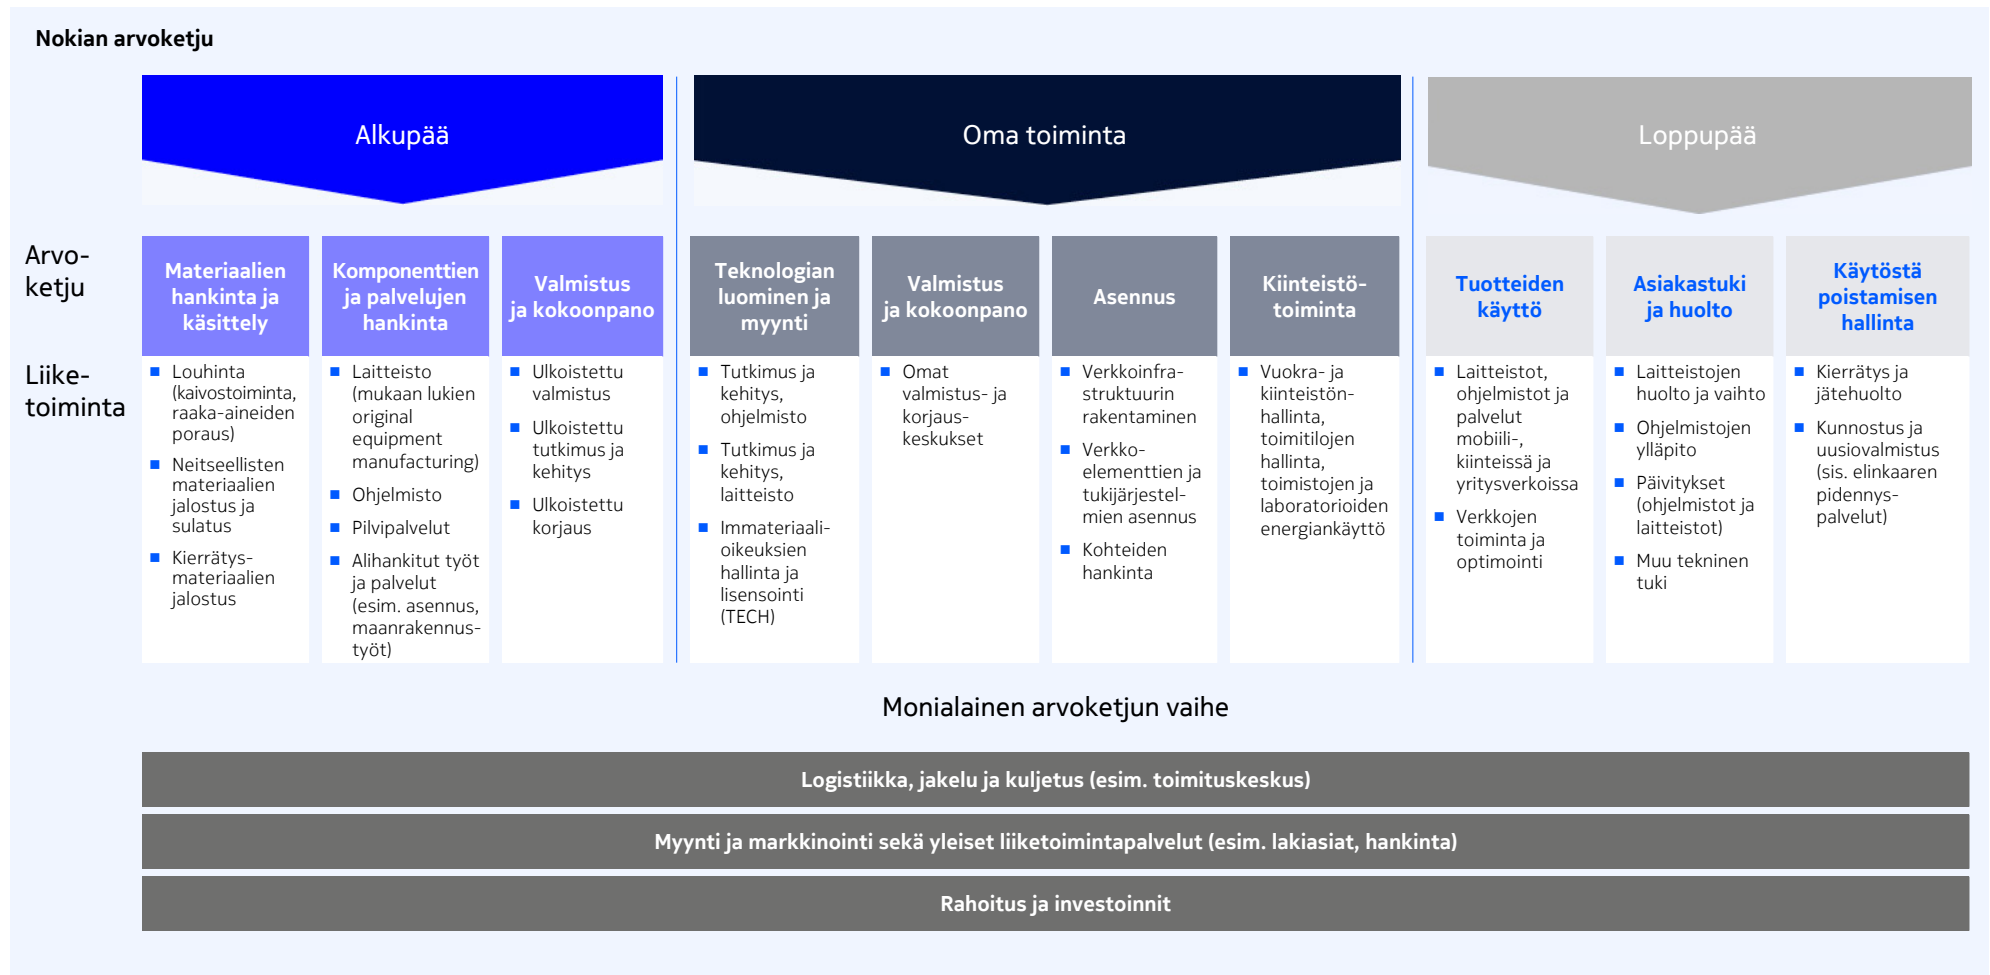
Nokian arvoketju

Alkupää

Oma toiminta

Loppupää

Arvoketju

Liiketoiminta

| Materiaalien hankinta ja käsittely | Komponenttien ja palvelujen hankinta | Valmistus ja kokoonpano | Teknologian luominen ja myynti | Valmistus ja kokoonpano | Asennus | Kiinteistötoiminta | Tuotteiden käyttö | Asiakastuki ja huolto | Käytöstä poistamisen hallinta |
|---|---|---|---|---|---|---|---|---|---|
| ■ Louhinta (kaivostoiminta, raaka-aineiden poraus) ■ Neitseellisten materiaalien jalostus ja sulatus ■ Kierrätysmateriaalien jalostus | ■ Laitteisto (mukaan lukien original equipment manufacturing) ■ Ohjelmisto ■ Pilvipalvelut ■ Alihankitut työt ja palvelut (esim. asennus, maanrakennustyöt) | ■ Ulkoistettu valmistus ■ Ulkoistettu tutkimus ja kehitys ■ Ulkoistettu korjaus | ■ Tutkimus ja kehitys, ohjelmisto ■ Tutkimus ja kehitys, laitteisto ■ Immateriaalioikeuksien hallinta ja lisensointi (TECH) | ■ Omat valmistus- ja korjauskeskukset | ■ Verkkoinfrastruktuurin rakentaminen ■ Verkkoelementtien ja tukijärjestelmien asennus ■ Kohteiden hankinta | ■ Vuokra- ja kiinteistönhallinta, toimitilojen hallinta, toimistojen ja laboratorioiden energiankäyttö | ■ Laitteistot, ohjelmistot ja palvelut mobiili-, kiinteissä ja yritysverkoissa ■ Verkkojen toiminta ja optimointi | ■ Laitteistojen huolto ja vaihto ■ Ohjelmistojen ylläpito ■ Päivitykset (ohjelmistot ja laitteistot) ■ Muu tekninen tuki | ■ Kierrätys ja jätehuolto ■ Kunnostus ja uusiovalmistus (sis. elinkaaren pidennyspalvelut) |

Monialainen arvoketjun vaihe

Logistiikka, jakelu ja kuljetus (esim. toimituskeskus)

Myynti ja markkinointi sekä yleiset liiketoimintapalvelut (esim. lakiasiat, hankinta)

Rahoitus ja investoinnit